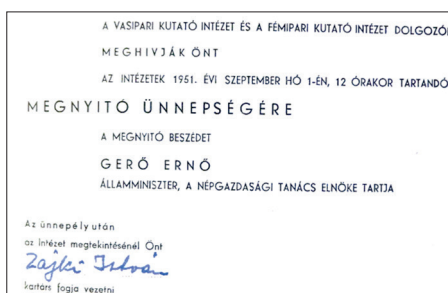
A VASIPARI KUTATÓ INTÉZET ÉS A FÉMIPARI KUTATÓ INTÉZET DOLGOZÓI

MEGHIVJÁK ÖNT

AZ INTÉZETEK 1951. ÉVI SZEPTEMBER HÓ 1-ÉN, 12 ÓRAKOR TARTANDÓ

MEGNYITÓ ÜNNEPSÉGÉRE

A MEGNYITÓ BESZÉDET

GERŐ ERNŐ

ÁLLAMMINISZTER, A NÉPGAZDASÁGI TANÁCS ELNÖKE TARTJA

Az ünnepély után

az intézet megtekintésénél Önt

Zajki István

kartárs fogja vezetni